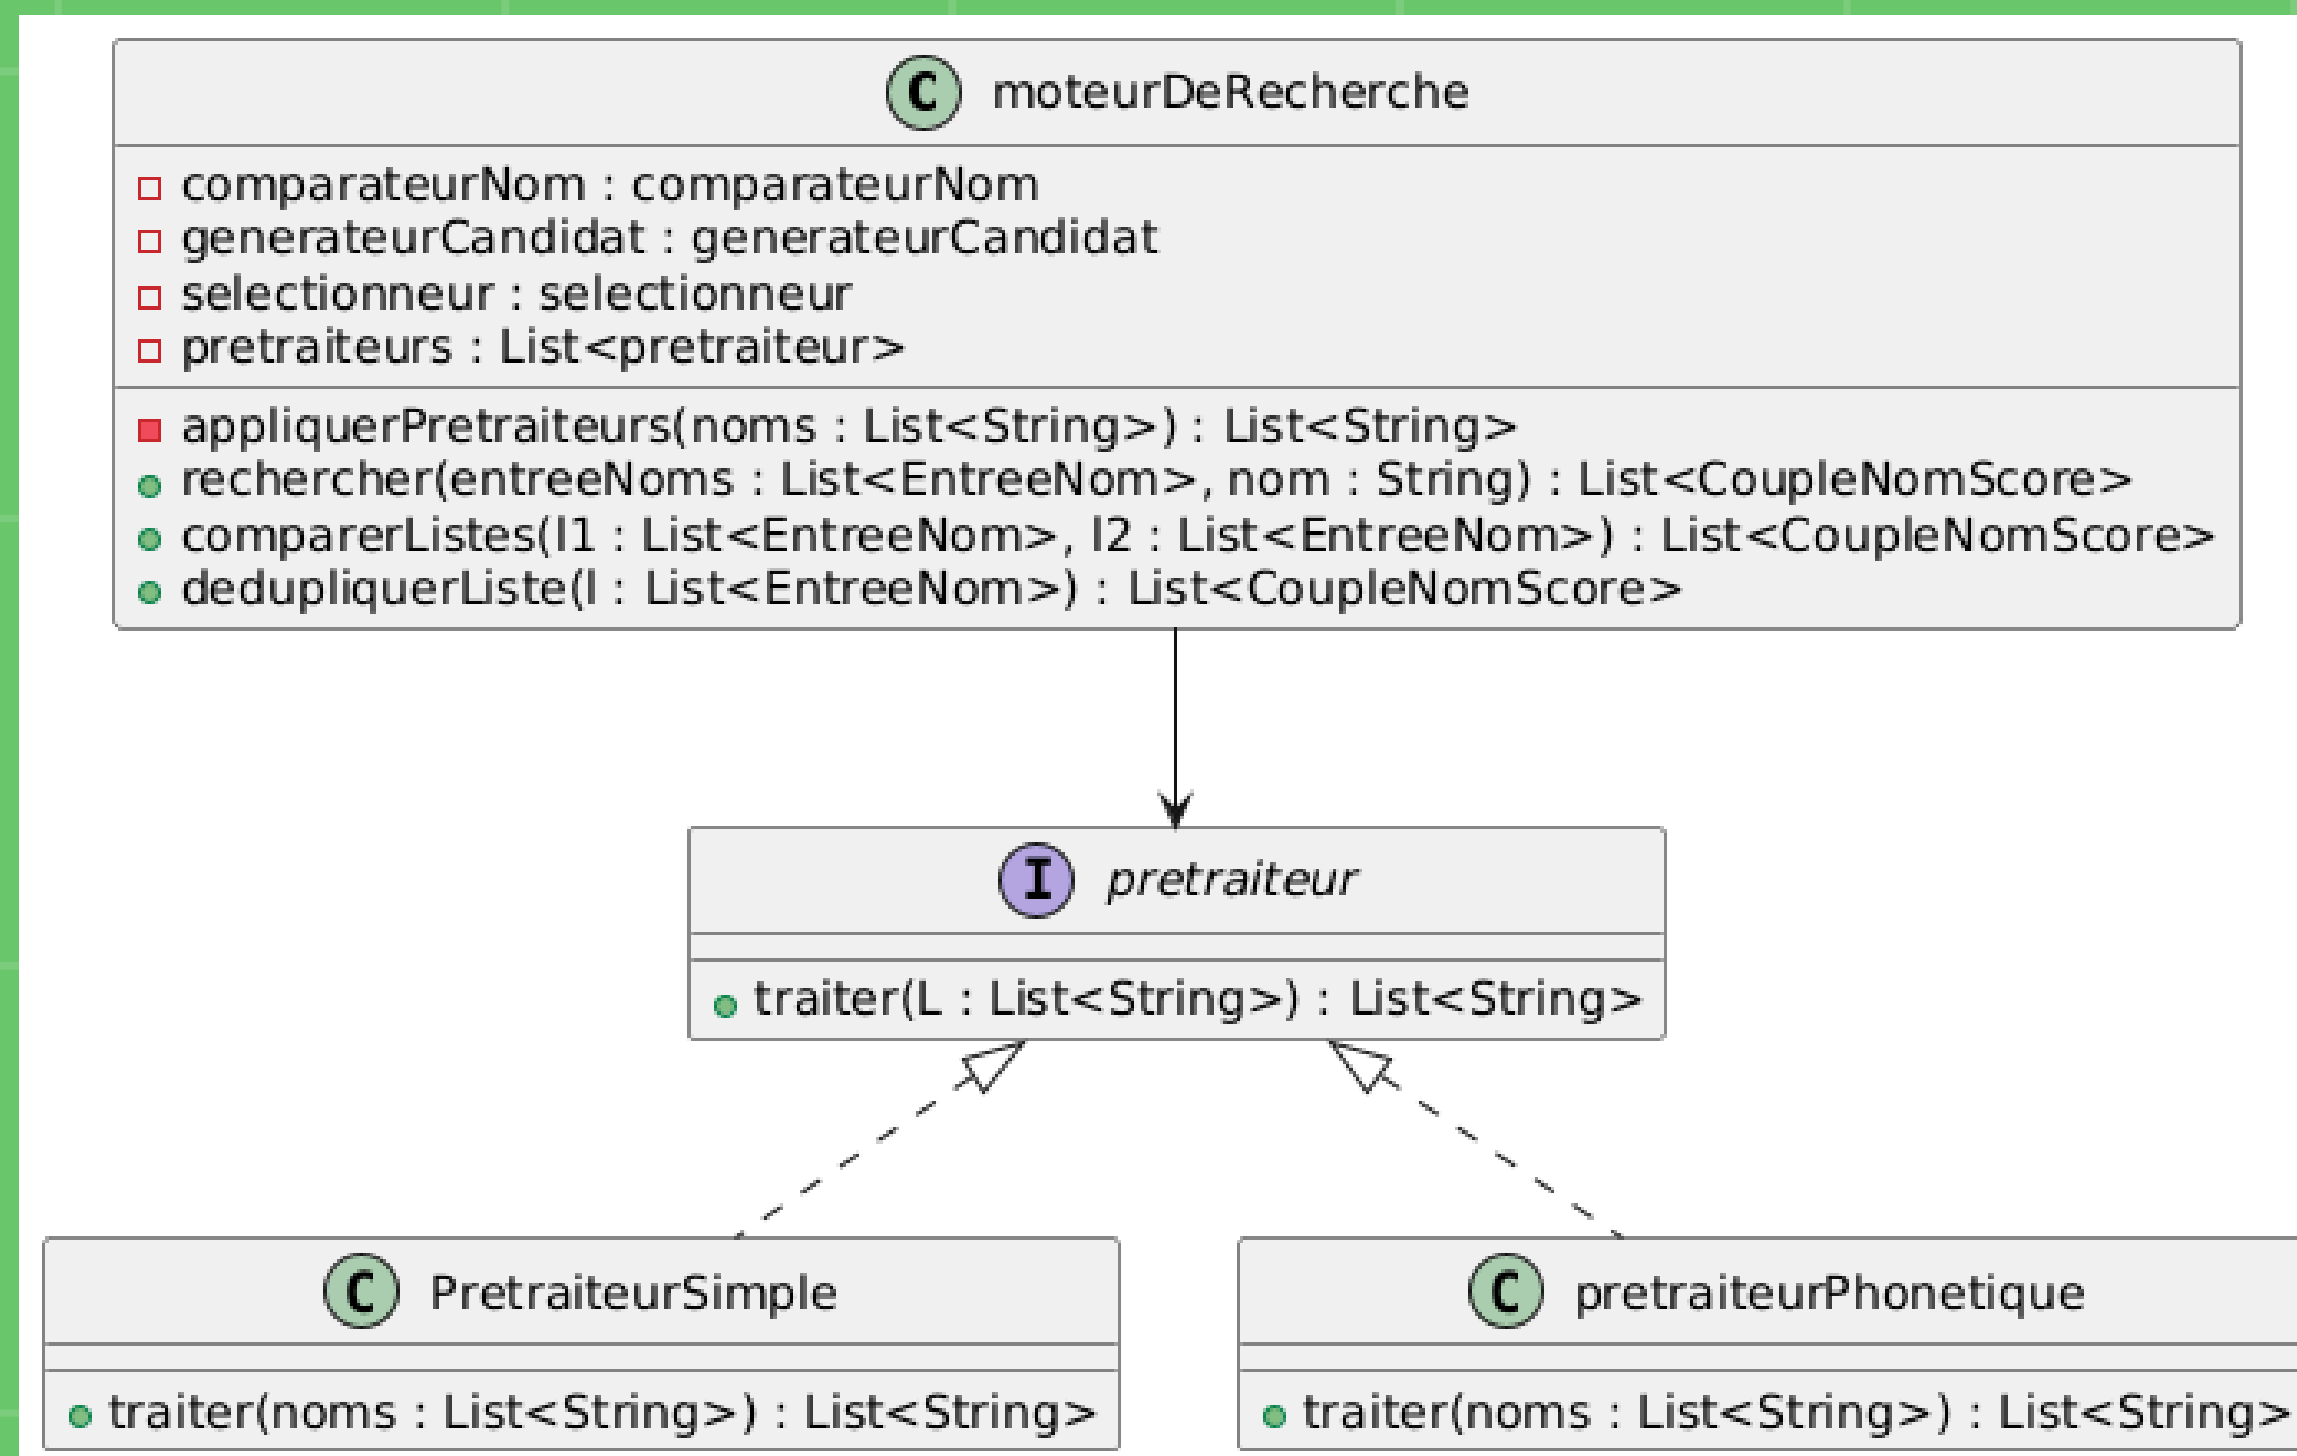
C moteurDeRecherche

comparateurNom : comparateurNom
generateurCandidat : generateurCandidat
selectionneur : selectionneur
pretraiteurs : List<pretraiteur>

appliquerPretraiteurs(noms : List<String>) : List<String>
rechercher(entreeNoms : List<EntreeNom>, nom : String) : List<CoupleNomScore>
comparerListes(l1 : List<EntreeNom>, l2 : List<EntreeNom>) : List<CoupleNomScore>
dedupliquerListe(l : List<EntreeNom>) : List<CoupleNomScore>

I pretraiteur

traiter(L : List<String>) : List<String>

C PretraiteurSimple

traiter(noms : List<String>) : List<String>

C pretraiteurPhonetique

traiter(noms : List<String>) : List<String>